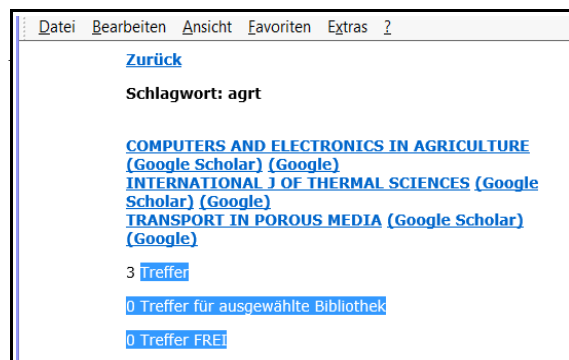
Datei Bearbeiten Ansicht Favoriten Extras ?

Zurück

Schlagwort: agrt

COMPUTERS AND ELECTRONICS IN AGRICULTURE (Google Scholar) (Google)
INTERNATIONAL J OF THERMAL SCIENCES (Google Scholar) (Google)
TRANSPORT IN POROUS MEDIA (Google Scholar) (Google)

3 Treffer

0 Treffer für ausgewählte Bibliothek

0 Treffer FREI